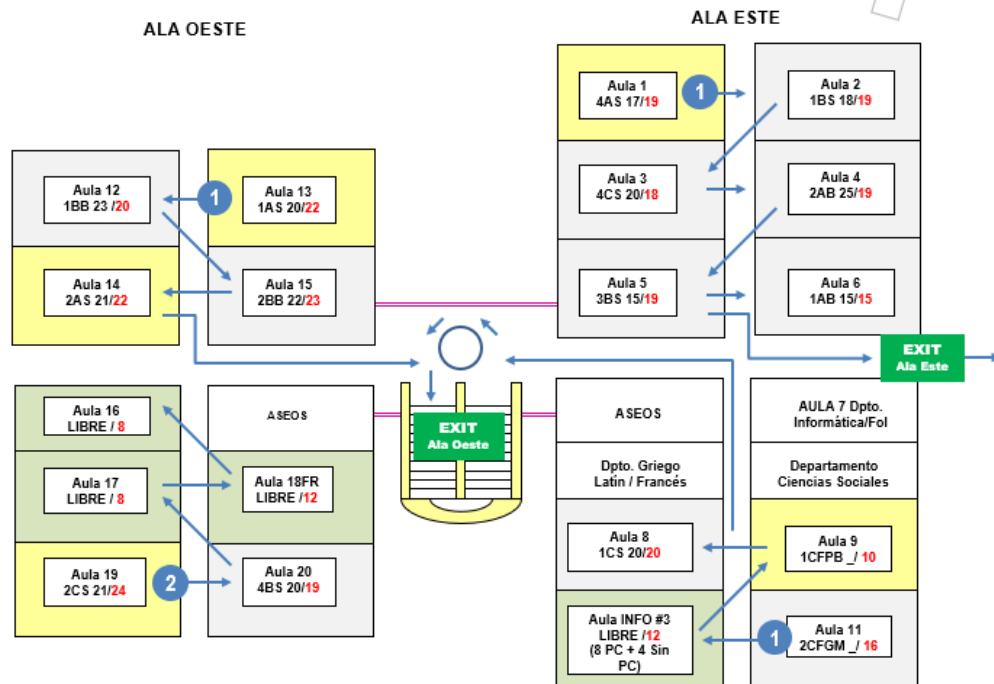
ALA OESTE

ALA ESTE

Aula 1
4AS 17/19

1

Aula 2
1BS 18/19

Aula 12
1BB 23 /20

1

Aula 13
1AS 20/22

Aula 3
4CS 20/18

Aula 4
2AB 25/19

Aula 14
2AS 21/22

Aula 15
2BB 22/23

Aula 5
3BS 15/19

Aula 6
1AB 15/15

EXIT
Ala Este

Aula 16
LIBRE / 8

ASEOS

EXIT
Ala Oeste

ASEOS

AULA 7 Dpto.
Informática/Fol

Aula 17
LIBRE / 8

Aula 18FR
LIBRE /12

Dpto. Griego
Latín / Francés

Departamento
Ciencias Sociales

Aula 8
1CS 20/20

Aula 9
1CFPB _/ 10

Aula 19
2CS 21/24

2

Aula 20
4BS 20/19

Aula INFO #3
LIBRE /12
(8 PC + 4 Sin PC)

1

Aula 11
2CFGM _/ 16